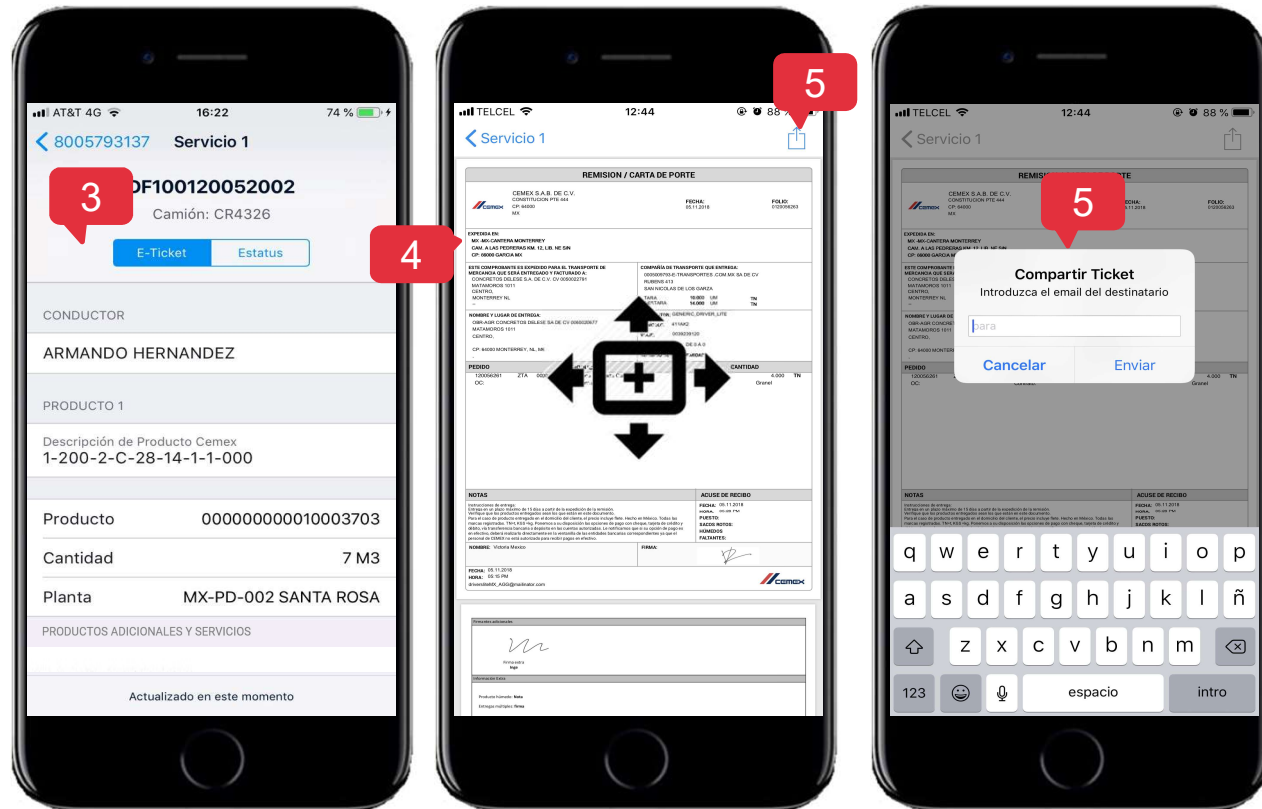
AT&T 4G 16:22 74 %

8005793137 Servicio 1

3

DF100120052002

Camión: CR4326

E-Ticket Estatus

CONDUCTOR

ARMANDO HERNANDEZ

PRODUCTO 1

Descripción de Producto Cemex
1-200-2-C-28-14-1-1-000

Producto 000000000010003703

Cantidad 7 M3

Planta MX-PD-002 SANTA ROSA

PRODUCTOS ADICIONALES Y SERVICIOS

Actualizado en este momento

TELCEL 12:44 88

5

Servicio 1

4

REMISION / CARTA DE PORTE

CEMEX S.A.B. DE C.V.
CONSTITUCION PTE 444
CP 64000
MX

FECHA: 05.11.2018

FOLIO: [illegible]

EXPEDIDA EN:
MX -MX-CANTERA MONTERREY
CAM. A LAS PEDRERAS KM. 12, LIB. NE SIN
CP: 66000 GARCIA MX

ESTE COMPROBANTE ES EXPEDIDO PARA EL TRANSPORTE DE MERCANCIA QUE SERA ENTREGADO Y FACTURADO A:
CONCRETOS DELESE S.A. DE C.V. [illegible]
MATAMOROS 1011
CENTRO,
MONTERREY NL

COMPAÑIA DE TRANSPORTE QUE ENTREGA:
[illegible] TRANSPORTES .COM.MX SA DE CV
RUBINS 413
SAN NICOLAS DE LOS GARZA

NOMBRE Y LUGAR DE ENTREGA:
OBR-ASR CONCRETOS DELESE SA DE CV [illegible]
MATAMOROS 1011
CENTRO,
CP: 64000 MONTERREY, NL, MX

PEDIDO

CANTIDAD

4.000 TN

Granel

NOTAS

ACUSE DE RECIBO

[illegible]

NOMBRE: Victoria Mexico

FIRMA:

cemex

TELCEL 12:44 88 %

Servicio 1

5

Compartir Ticket
Introduzca el email del destinatario

para

Cancelar Enviar

q w e r t y u i o p
a s d f g h j k l ñ
z x c v b n m
123 espacio intro